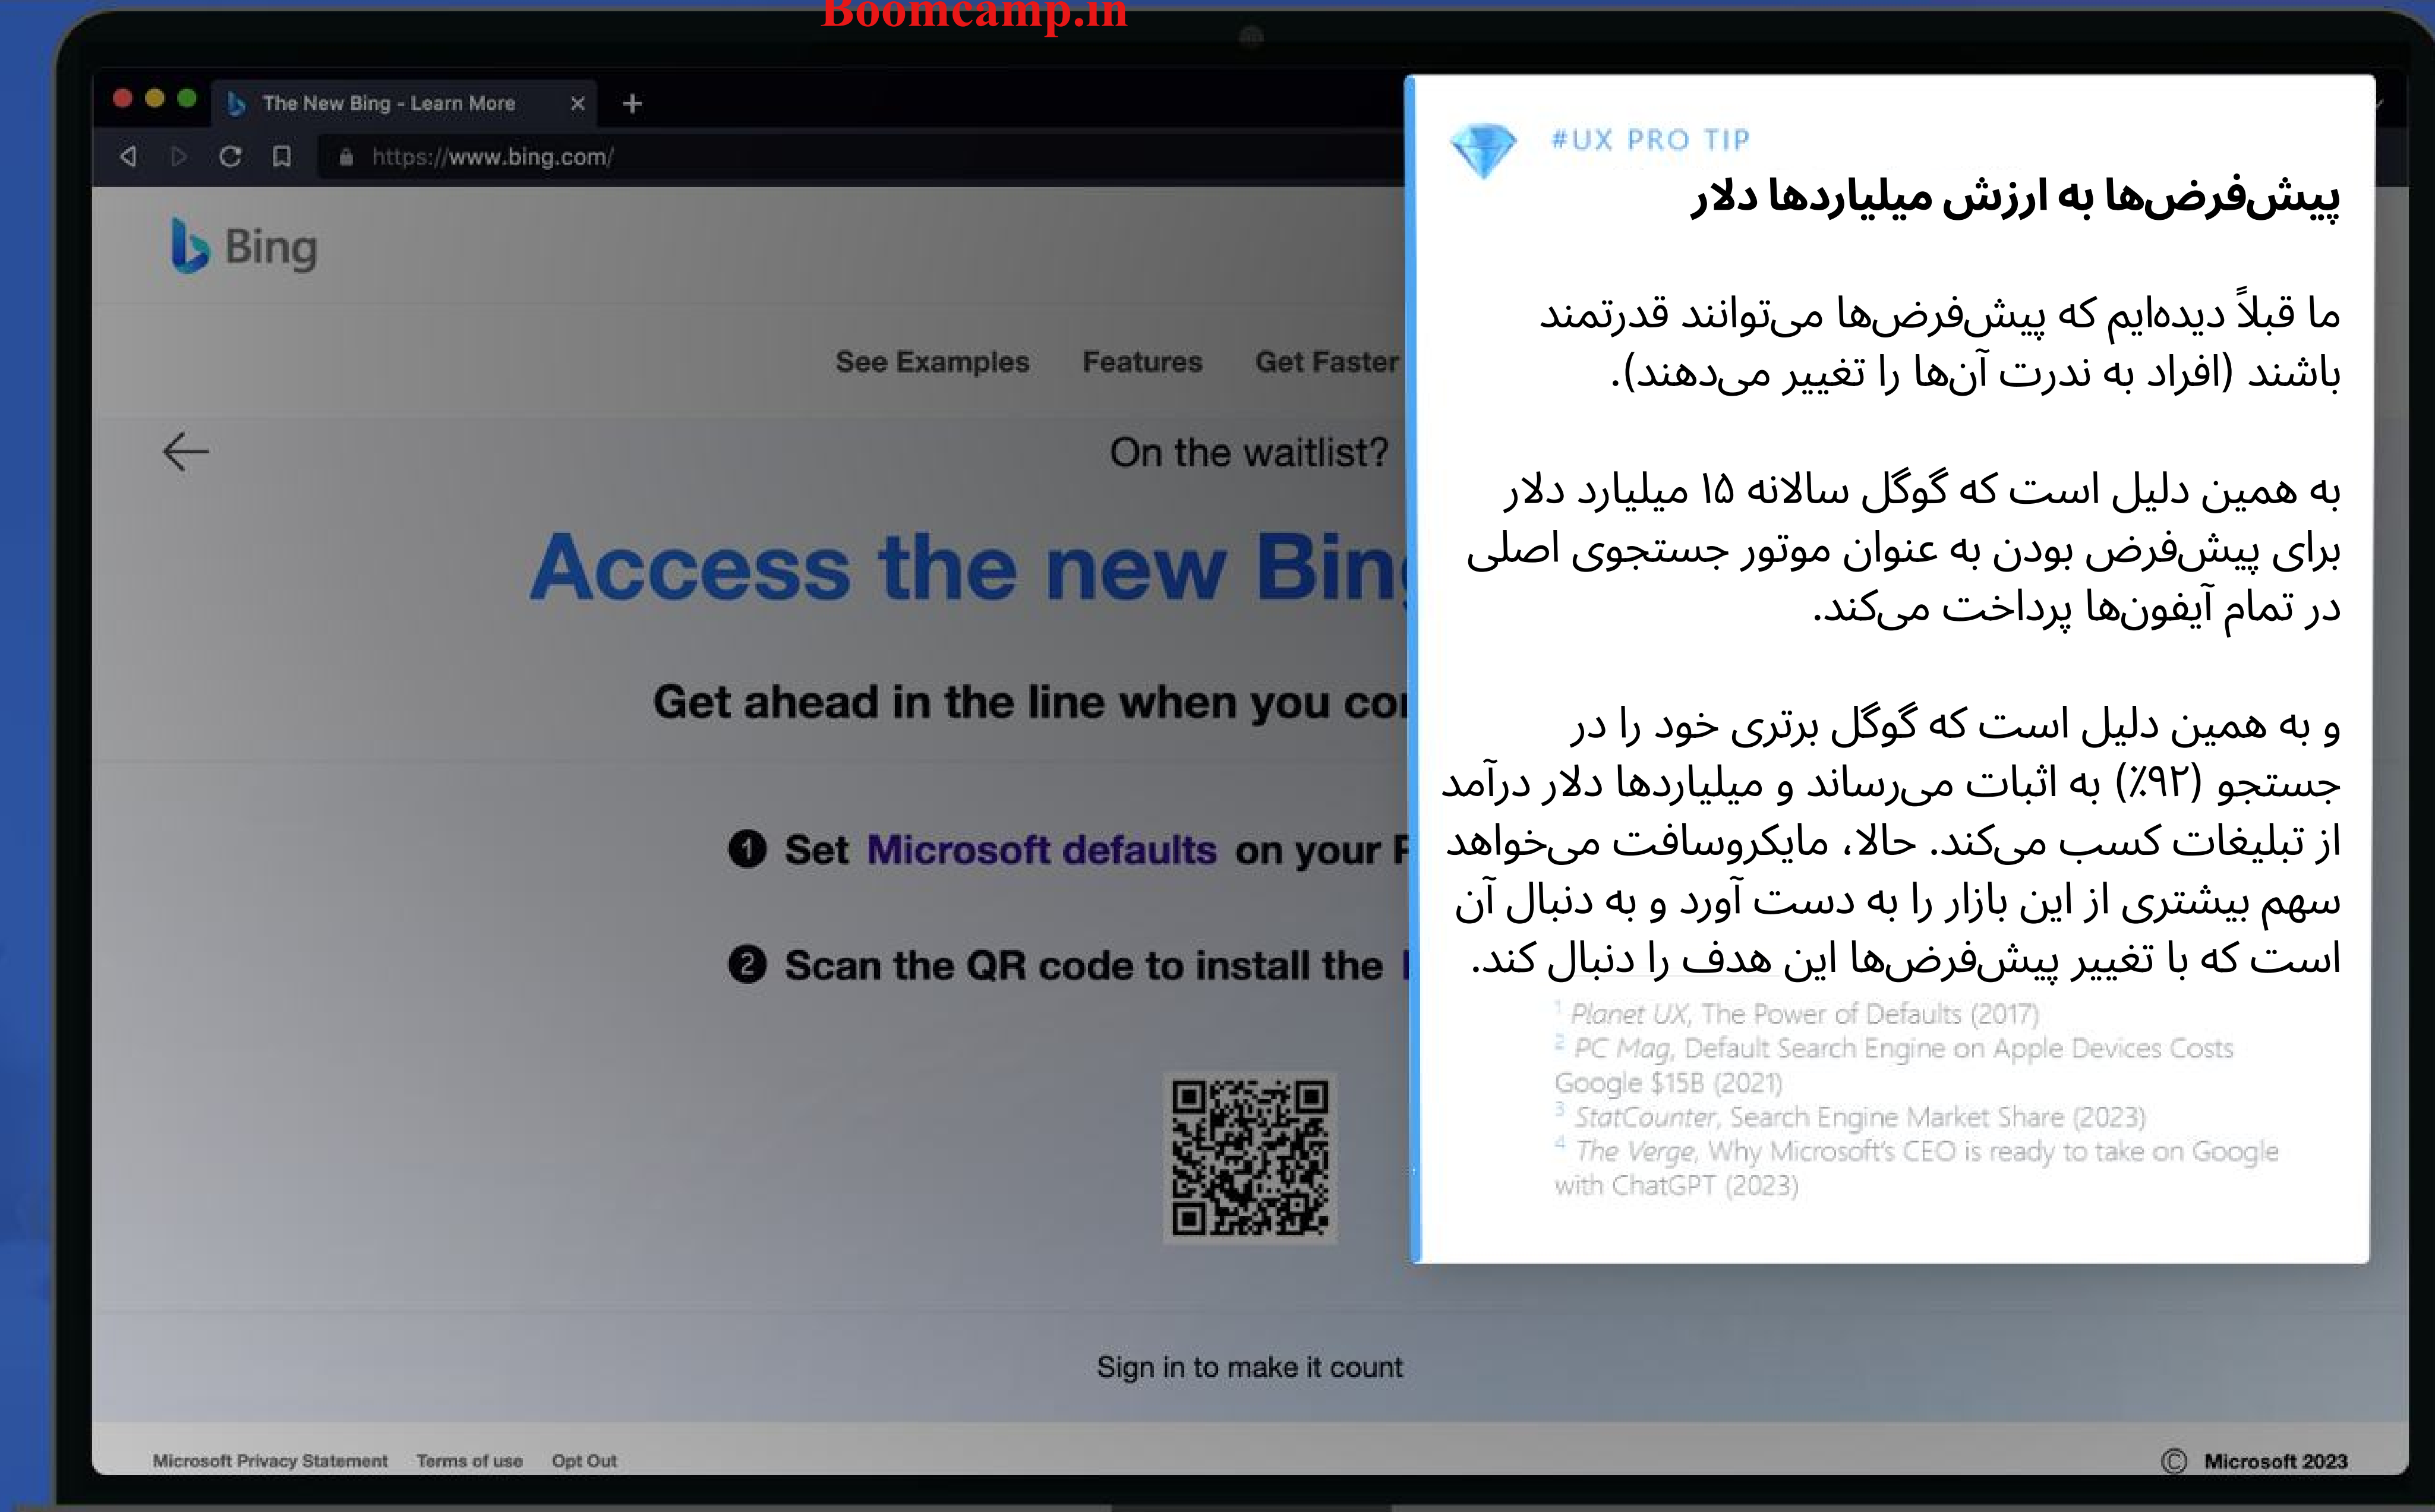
Boomcamp.in

The New Bing - Learn More

https://www.bing.com/

Bing

See Examples Features Get Faster

On the waitlist?

Access the new Bin

Get ahead in the line when you co

1 Set Microsoft defaults on your P

2 Scan the QR code to install the

Sign in to make it count

Microsoft Privacy Statement Terms of use Opt Out

© Microsoft 2023

#UX PRO TIP

پیش‌فرض‌ها به ارزش میلیاردها دلار

ما قبلاً دیده‌ایم که پیش‌فرض‌ها می‌توانند قدرتمند باشند (افراد به ندرت آن‌ها را تغییر می‌دهند).

به همین دلیل است که گوگل سالانه ۱۵ میلیارد دلار برای پیش‌فرض بودن به عنوان موتور جستجوی اصلی در تمام آیفون‌ها پرداخت می‌کند.

و به همین دلیل است که گوگل برتری خود را در جستجو (۹۲٪) به اثبات می‌رساند و میلیاردها دلار درآمد از تبلیغات کسب می‌کند. حالا، مایکروسافت می‌خواهد سهم بیشتری از این بازار را به دست آورد و به دنبال آن است که با تغییر پیش‌فرض‌ها این هدف را دنبال کند.

1 Planet UX, The Power of Defaults (2017)
2 PC Mag, Default Search Engine on Apple Devices Costs Google $15B (2021)
3 StatCounter, Search Engine Market Share (2023)
4 The Verge, Why Microsoft's CEO is ready to take on Google with ChatGPT (2023)